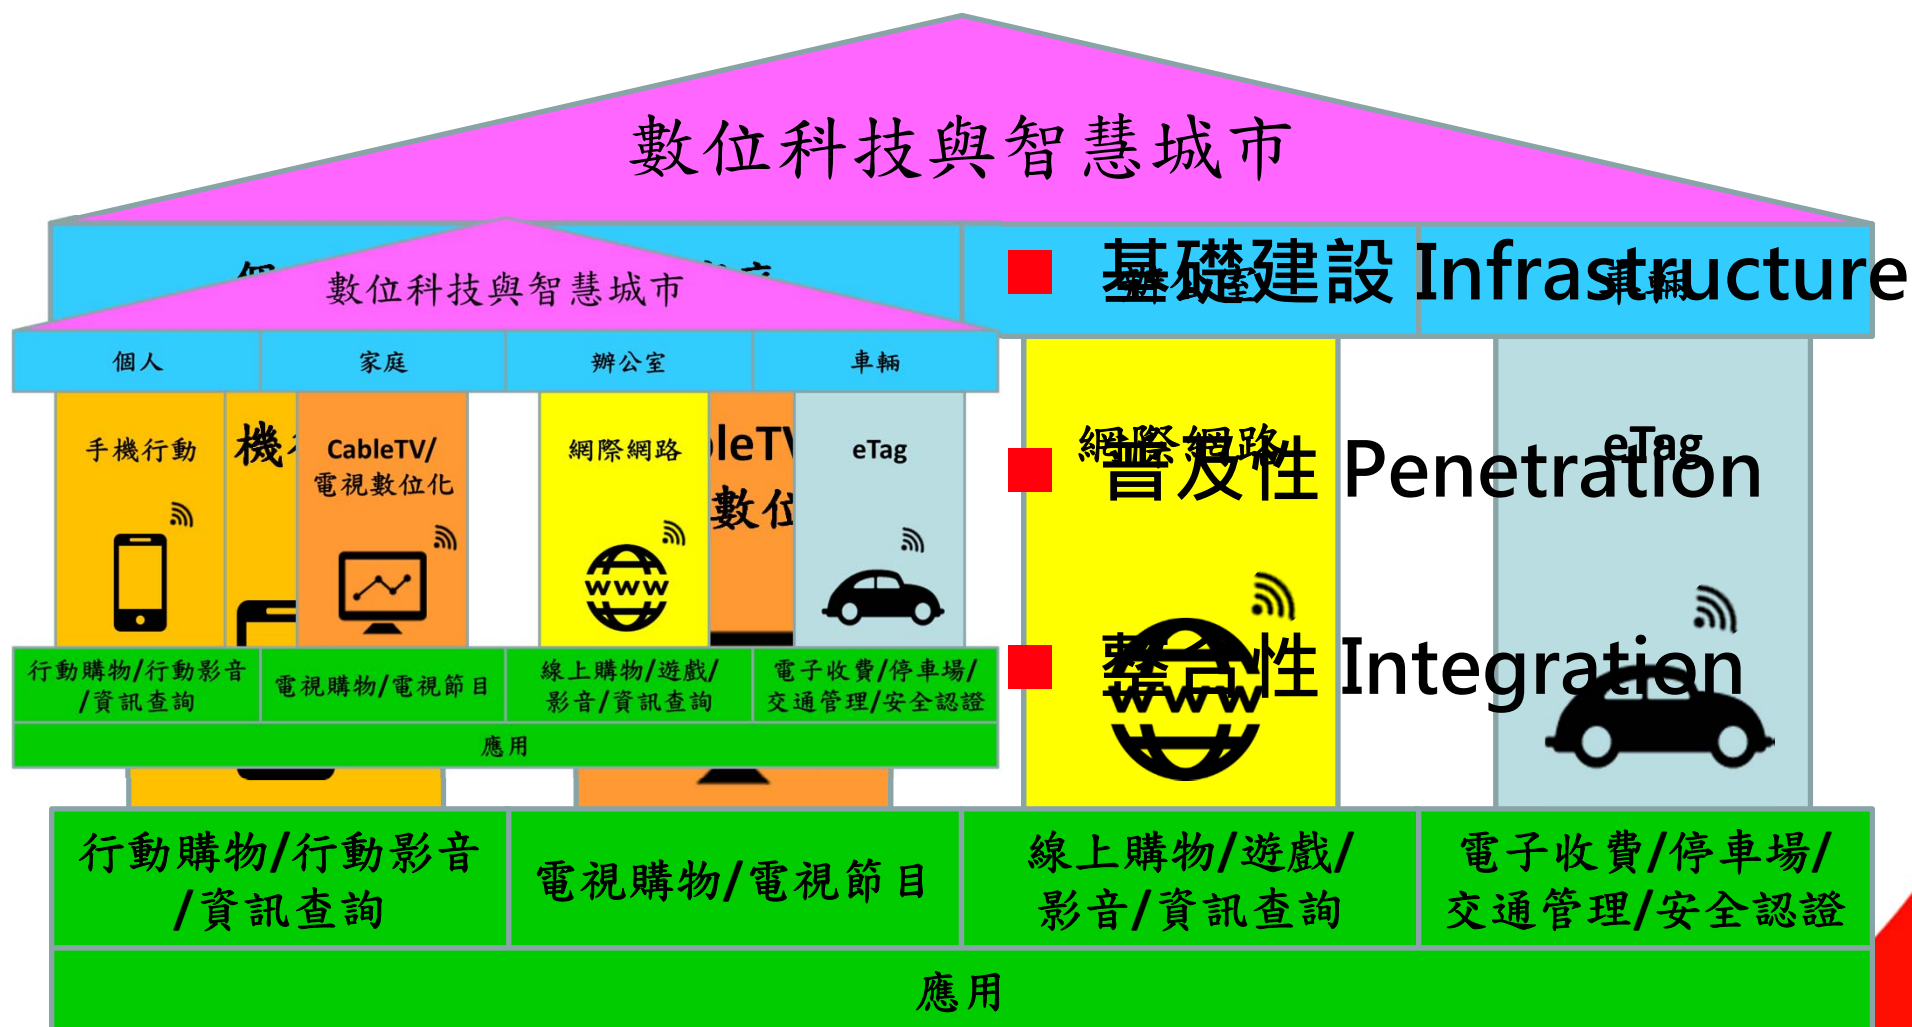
數位科技與智慧城市

數位科技與智慧城市

| 個人 | 家庭 | 辦公室 | 車輛 |
|---|---|---|---|
| 手機行動 | CableTV/ 電視數位化 | 網際網路 | eTag |
| 行動購物/行動影音/資訊查詢 | 電視購物/電視節目 | 線上購物/遊戲/影音/資訊查詢 | 電子收費/停車場/交通管理/安全認證 |

應用

■ 基礎建設 Infrastructure

■ 普及性 Penetration

■ 整合性 Integration

車輛

網際網路

eTag

www

| 行動購物/行動影音/資訊查詢 | 電視購物/電視節目 | 線上購物/遊戲/影音/資訊查詢 | 電子收費/停車場/交通管理/安全認證 |
|---|---|---|---|

應用